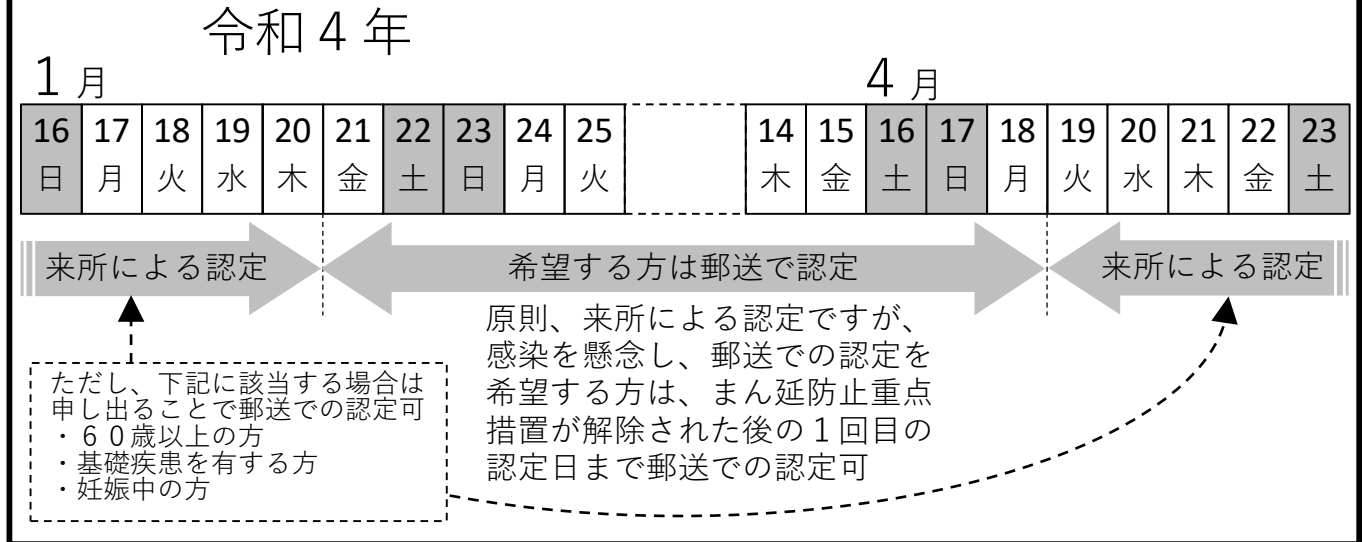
令和４年

１月

| 16 | 17 | 18 | 19 | 20 | 21 | 22 | 23 | 24 | 25 |
|---|---|---|---|---|---|---|---|---|---|
| 日 | 月 | 火 | 水 | 木 | 金 | 土 | 日 | 月 | 火 |

４月

| 14 | 15 | 16 | 17 | 18 | 19 | 20 | 21 | 22 | 23 |
|---|---|---|---|---|---|---|---|---|---|
| 木 | 金 | 土 | 日 | 月 | 火 | 水 | 木 | 金 | 土 |

来所による認定

希望する方は郵送で認定

来所による認定

原則、来所による認定ですが、感染を懸念し、郵送での認定を希望する方は、まん延防止重点措置が解除された後の１回目の認定日まで郵送での認定可

ただし、下記に該当する場合は申し出ることで郵送での認定可
・６０歳以上の方
・基礎疾患を有する方
・妊娠中の方